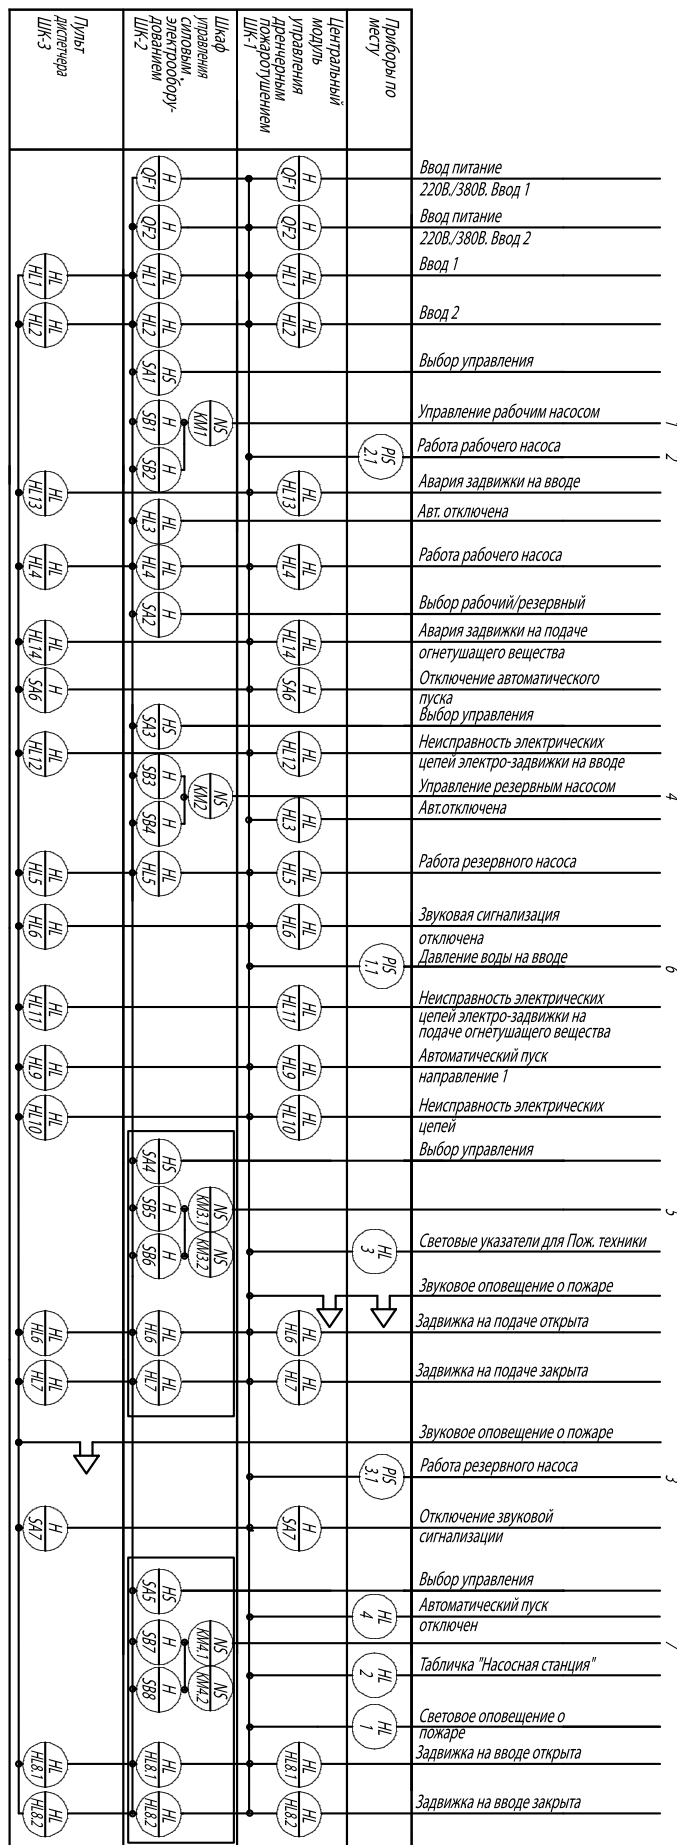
Пульт диспетчера ШК-3

Шкаф управления силовым электрооборудованием ШК-2

Центральный модуль управления дренчерным пожаротушением ШК-1

Приборы по месту

Ввод питание 220В./380В. Ввод 1
Ввод питание 220В./380В. Ввод 2
Ввод 1
Ввод 2
Выбор управления
Управление рабочим насосом
Работа рабочего насоса
Авария задвижки на вводе
Авт. отключена
Работа рабочего насоса
Выбор рабочий/резервный
Авария задвижки на подаче огнетушащего вещества
Отключение автоматического пуска
Выбор управления
Неисправность электрических цепей электро-задвижки на вводе
Управление резервным насосом
Авт.отключена
Работа резервного насоса
Звуковая сигнализация отключена
Давление воды на вводе
Неисправность электрических цепей электро-задвижки на подаче огнетушащего вещества
Автоматический пуск направление 1
Неисправность электрических цепей
Выбор управления
Световые указатели для Пож. техники
Звуковое оповещение о пожаре
Задвижка на подаче открыта
Задвижка на подаче закрыта
Звуковое оповещение о пожаре
Работа резервного насоса
Отключение звуковой сигнализации
Выбор управления
Автоматический пуск отключен
Табличка "Насосная станция"
Световое оповещение о пожаре
Задвижка на вводе открыта
Задвижка на вводе закрыта

QF1 H QF1 H
QF2 H QF2 H
HL1 HL HL1 HL HL1 HL
HL2 HL HL2 HL HL2 HL
SA1 HS
SB1 H KM1 NS 1
SB2 H
PIS 2.1 2
HL13 HL HL13 HL
HL3 HL
HL4 HL HL4 HL HL4 HL
SA2 H
HL14 HL HL14 HL
SA6 H SA6 H
SA3 HS
HL12 HL HL12 HL
SB3 H KM2 NS 4
SB4 H
HL3 HL
HL5 HL HL5 HL HL5 HL
HL6 HL HL6 HL
PIS 1.1 6
HL11 HL HL11 HL
HL9 HL HL9 HL
HL10 HL HL10 HL
SA4 HS
SB5 H KM3.1 NS 5
SB6 H KM3.2 NS
HL 3
HL6 HL HL6 HL HL6 HL
HL7 HL HL7 HL HL7 HL
PIS 3.1 3
SA7 H SA7 H
SA5 HS
HL 4
SB7 H KM4.1 NS 1
SB8 H KM4.2 NS
HL 2
HL 1
HL8.1 HL HL8.1 HL HL8.1 HL
HL8.2 HL HL8.2 HL HL8.2 HL